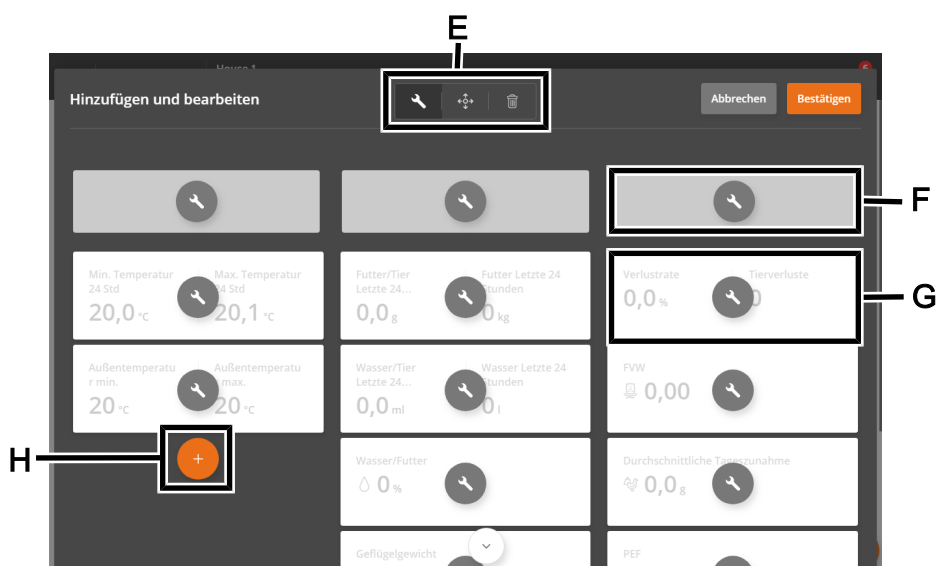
E

House 1

Hinzufügen und bearbeiten

Abbrechen

Bestätigen

F

G

H

Min. Temperatur 24 Std
20,0 °C

Max. Temperatur 24 Std
20,1 °C

Außentemperatur min.
20 °C

Außentemperatur max.
20 °C

+

Futter/Tier Letzte 24...
0,0 g

Futter Letzte 24 Stunden
0 kg

Wasser/Tier Letzte 24...
0,0 ml

Wasser Letzte 24 Stunden
0 l

Wasser/Futter
0 %

Geflügelgewicht

Verlustrate
0,0 %

Tierverluste
0

FVW
0,00

Durchschnittliche Tageszunahme
0,0 g

PEF